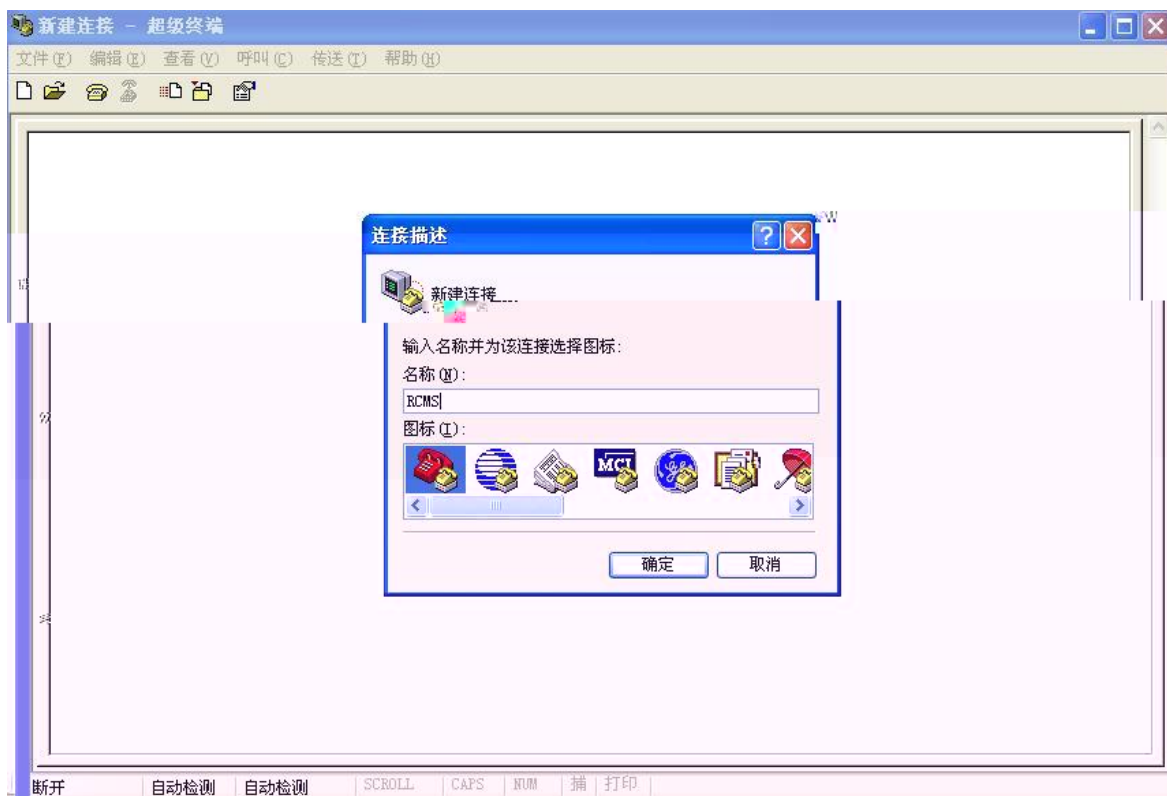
新建连接 - 超级终端

文件(F) 编辑(E) 查看(V) 呼叫(C) 传送(T) 帮助(H)

连接描述

新建连接

输入名称并为该连接选择图标:

名称(N):

RCMS

图标(I):

MCI

确定 取消

断开 自动检测 自动检测 SCROLL CAPS NUM 捕 打印